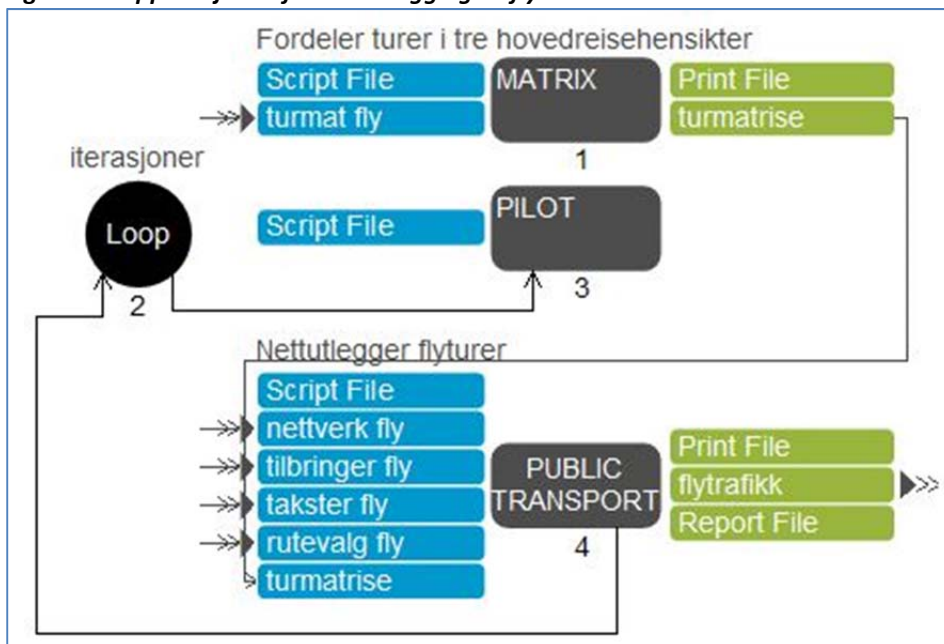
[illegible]

Fordeler turer i tre hovedreisehensikter

Script File
turmat fly

MATRIX
1

Print File
turmatrise

iterasjoner

Loop
2

Script File

PILOT
3

Nettutlegger flyturer

Script File
nettverk fly
tilbringer fly
takster fly
rutevalg fly
turmatrise

PUBLIC TRANSPORT
4

Print File
flytrafikk
Report File